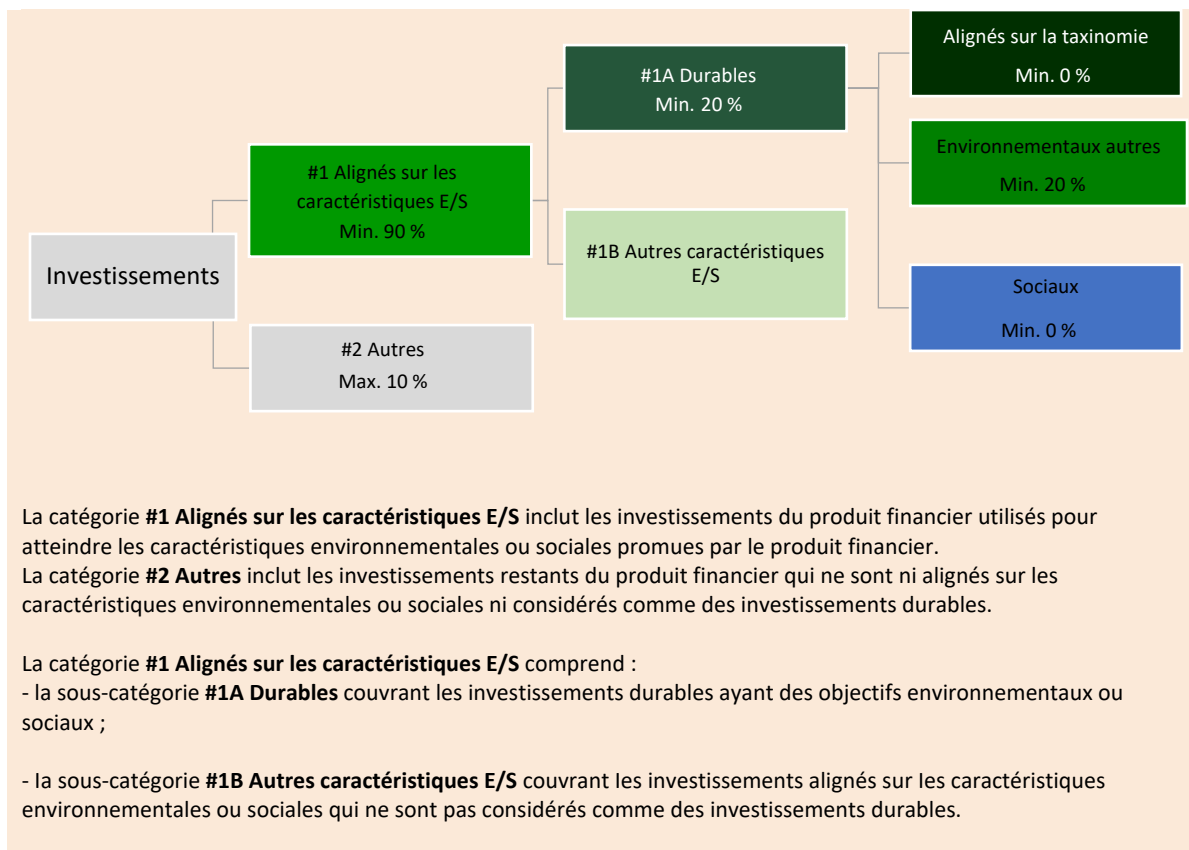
Investissements

#1 Alignés sur les caractéristiques E/S
Min. 90 %

#2 Autres
Max. 10 %

#1A Durables
Min. 20 %

#1B Autres caractéristiques E/S

Alignés sur la taxinomie
Min. 0 %

Environnementaux autres
Min. 20 %

Sociaux
Min. 0 %

La catégorie **#1 Alignés sur les caractéristiques E/S** inclut les investissements du produit financier utilisés pour atteindre les caractéristiques environnementales ou sociales promues par le produit financier.
La catégorie **#2 Autres** inclut les investissements restants du produit financier qui ne sont ni alignés sur les caractéristiques environnementales ou sociales ni considérés comme des investissements durables.

La catégorie **#1 Alignés sur les caractéristiques E/S** comprend :
- la sous-catégorie **#1A Durables** couvrant les investissements durables ayant des objectifs environnementaux ou sociaux ;

- la sous-catégorie **#1B Autres caractéristiques E/S** couvrant les investissements alignés sur les caractéristiques environnementales ou sociales qui ne sont pas considérés comme des investissements durables.